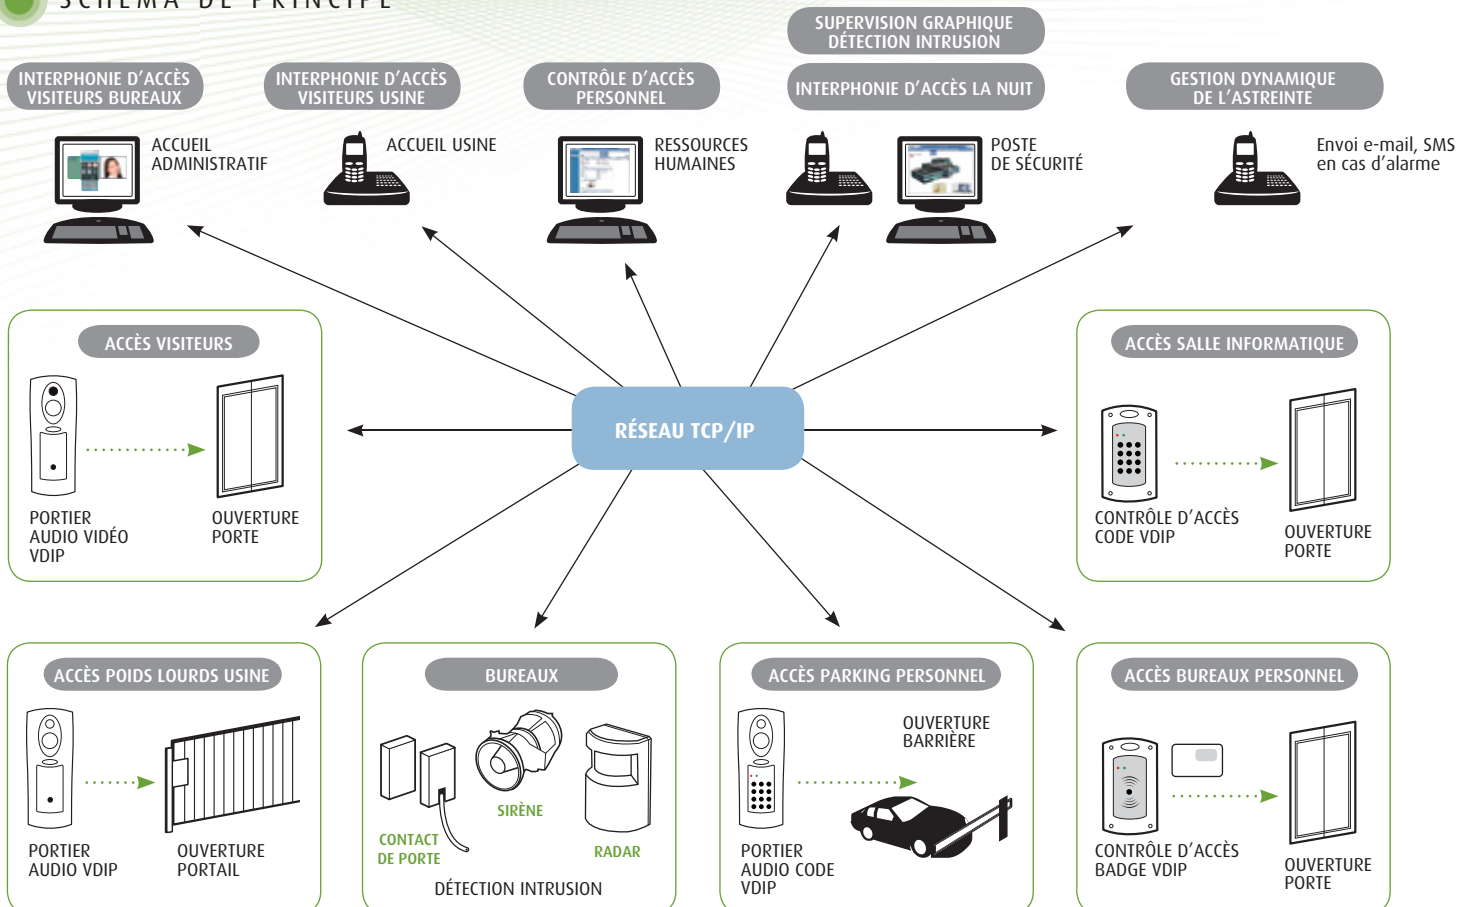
SCHÉMA DE PRINCIPE

INTERPHONIE D'ACCÈS VISITEURS BUREAUX

ACCUEIL ADMINISTRATIF

INTERPHONIE D'ACCÈS VISITEURS USINE

ACCUEIL USINE

CONTRÔLE D'ACCÈS PERSONNEL

RESSOURCES HUMAINES

SUPERVISION GRAPHIQUE DÉTECTION INTRUSION

INTERPHONIE D'ACCÈS LA NUIT

POSTE DE SÉCURITÉ

GESTION DYNAMIQUE DE L'ASTREINTE

Envoi e-mail, SMS en cas d'alarme

ACCÈS VISITEURS

PORTIER AUDIO VIDÉO VDIP

OUVERTURE PORTE

RÉSEAU TCP/IP

ACCÈS SALLE INFORMATIQUE

CONTRÔLE D'ACCÈS CODE VDIP

OUVERTURE PORTE

ACCÈS POIDS LOURDS USINE

PORTIER AUDIO VDIP

OUVERTURE PORTAIL

BUREAUX

SIRÈNE

CONTACT DE PORTE

RADAR

DÉTECTION INTRUSION

ACCÈS PARKING PERSONNEL

OUVERTURE BARRIÈRE

PORTIER AUDIO CODE VDIP

ACCÈS BUREAUX PERSONNEL

CONTRÔLE D'ACCÈS BADGE VDIP

OUVERTURE PORTE